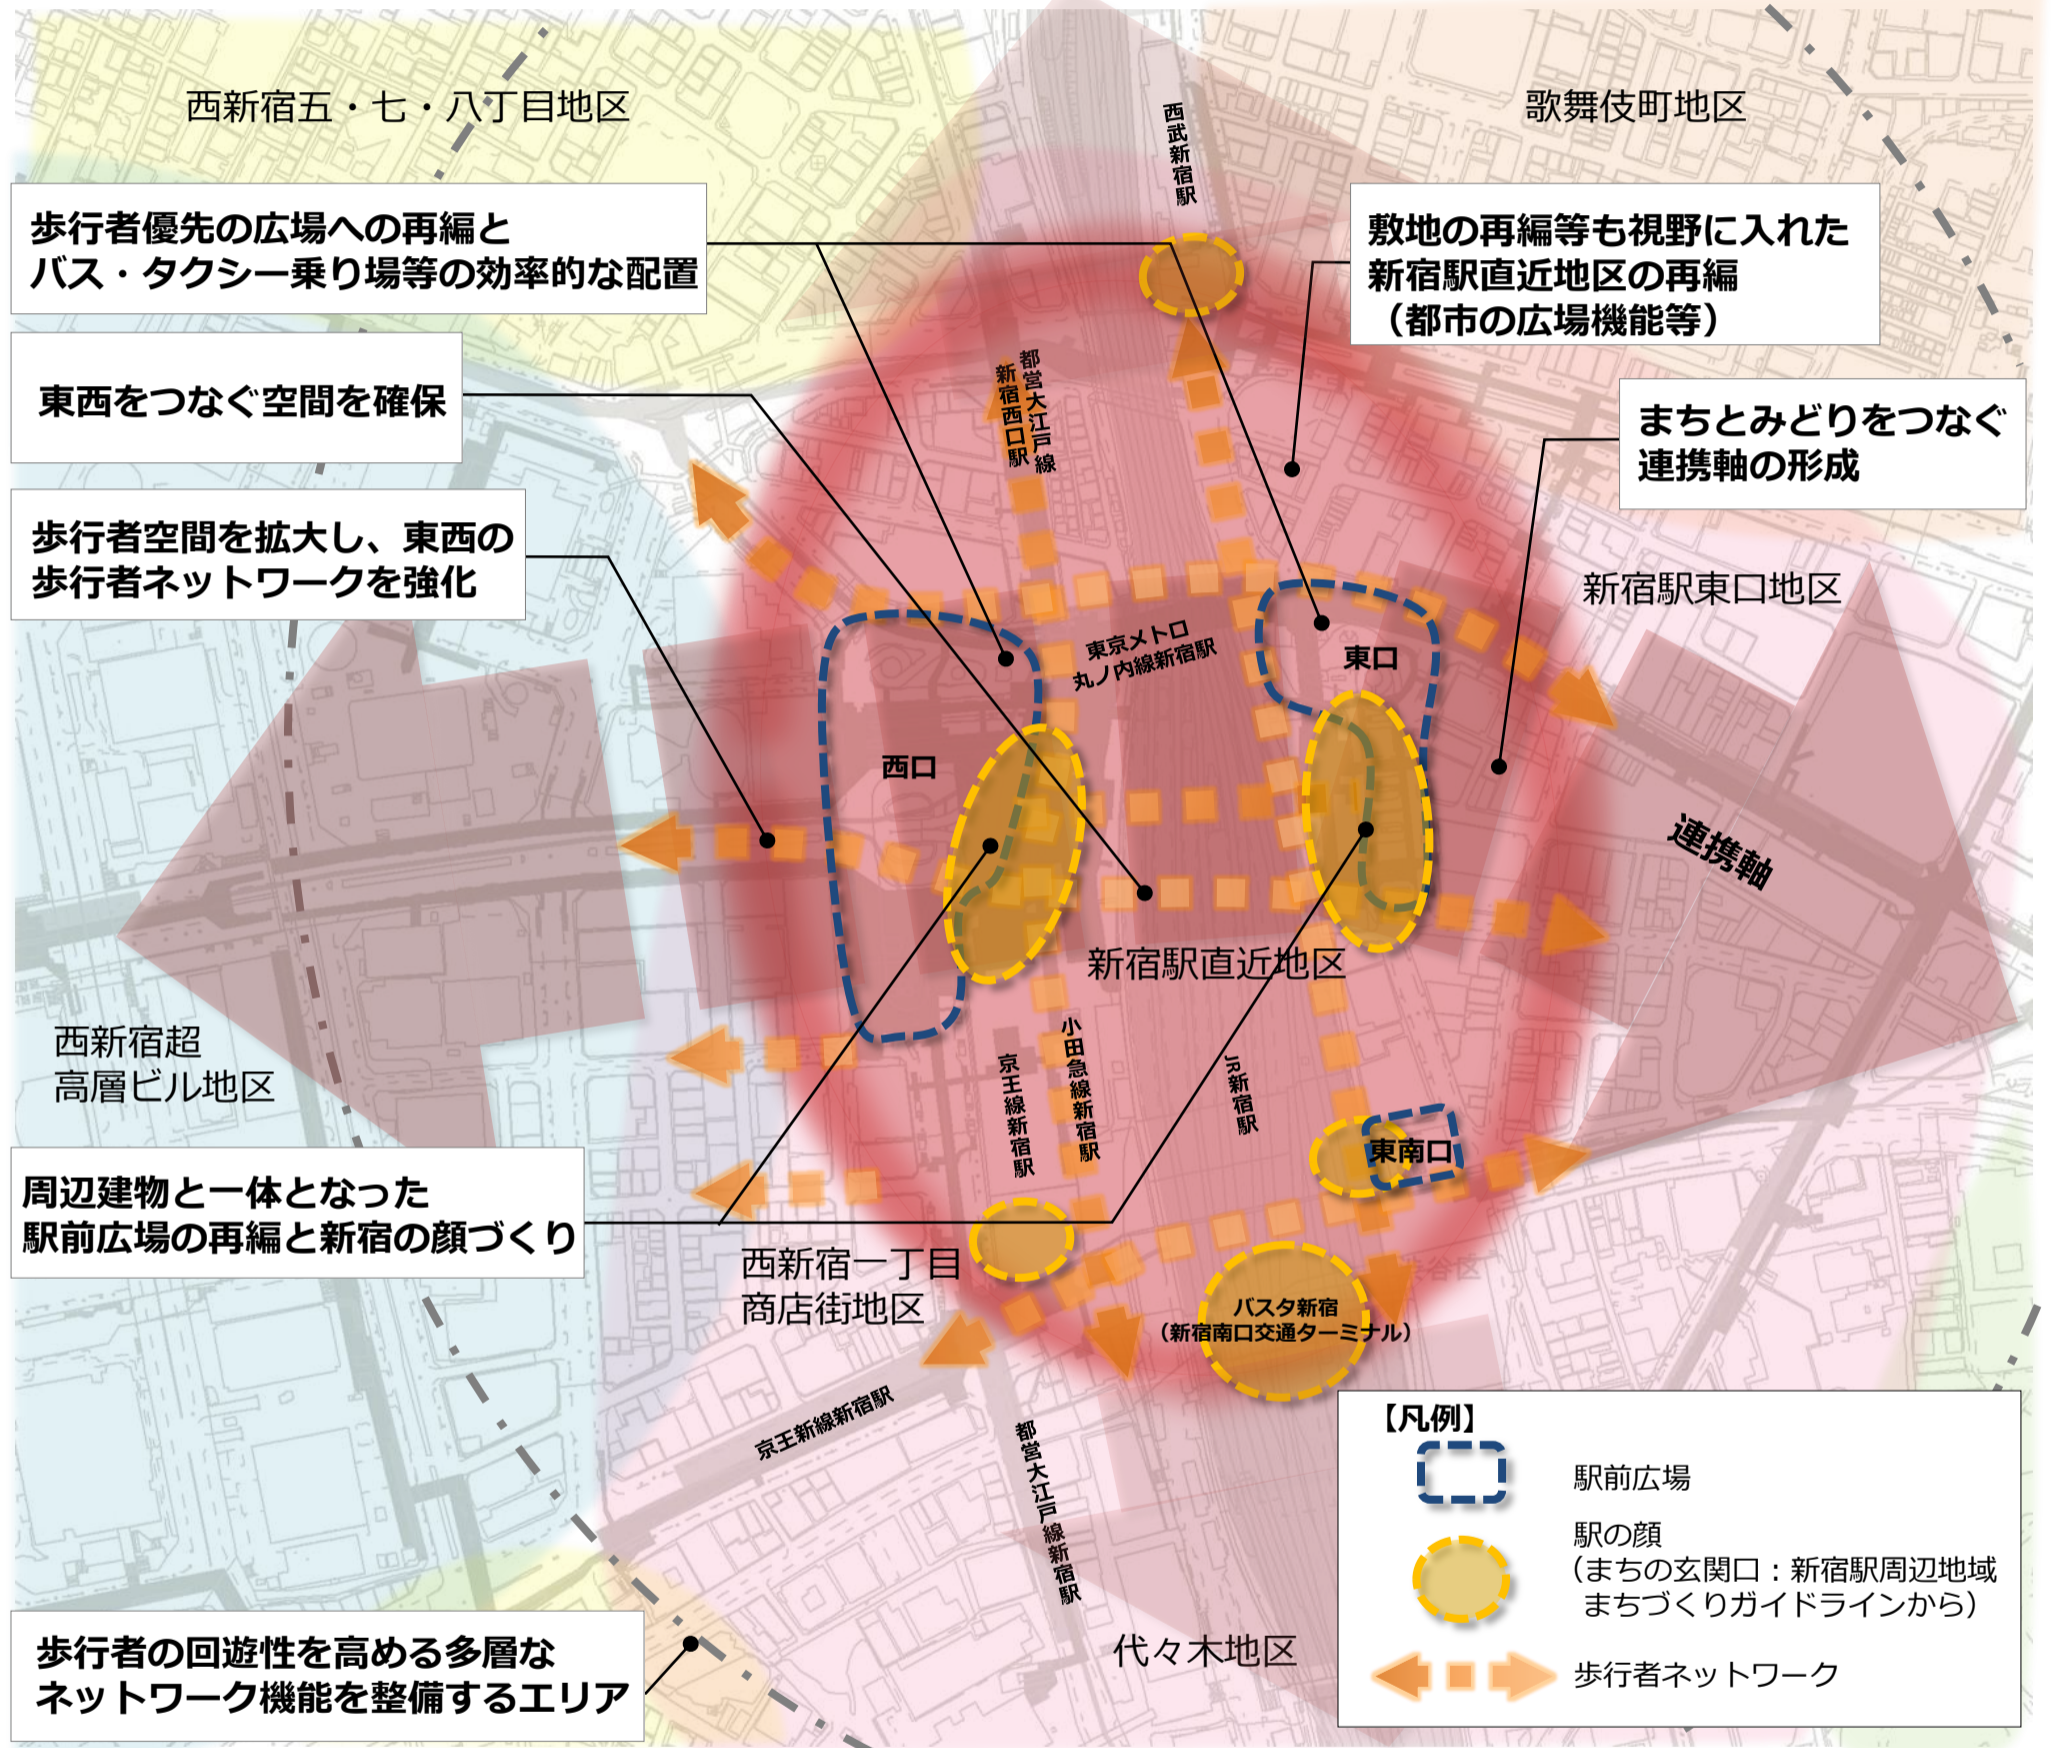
西新宿五・七・八丁目地区

歌舞伎町地区

西武新宿駅

歩行者優先の広場への再編と
バス・タクシー乗り場等の効率的な配置

敷地の再編等も視野に入れた
新宿駅直近地区の再編
（都市の広場機能等）

東西をつなぐ空間を確保

都営大江戸線
新宿西口駅

まちとみどりをつなぐ
連携軸の形成

歩行者空間を拡大し、東西の
歩行者ネットワークを強化

新宿駅東口地区

東京メトロ
丸ノ内線新宿駅

東口

西口

連携軸

新宿駅直近地区

西新宿超
高層ビル地区

小田急線新宿駅

京王線新宿駅

JR新宿駅

東南口

周辺建物と一体となった
駅前広場の再編と新宿の顔づくり

西新宿一丁目
商店街地区

バスタ新宿
（新宿南口交通ターミナル）

京王新線新宿駅

都営大江戸線新宿駅

【凡例】

駅前広場

駅の顔
（まちの玄関口：新宿駅周辺地域
まちづくりガイドラインから）

歩行者ネットワーク

歩行者の回遊性を高める多層な
ネットワーク機能を整備するエリア

代々木地区